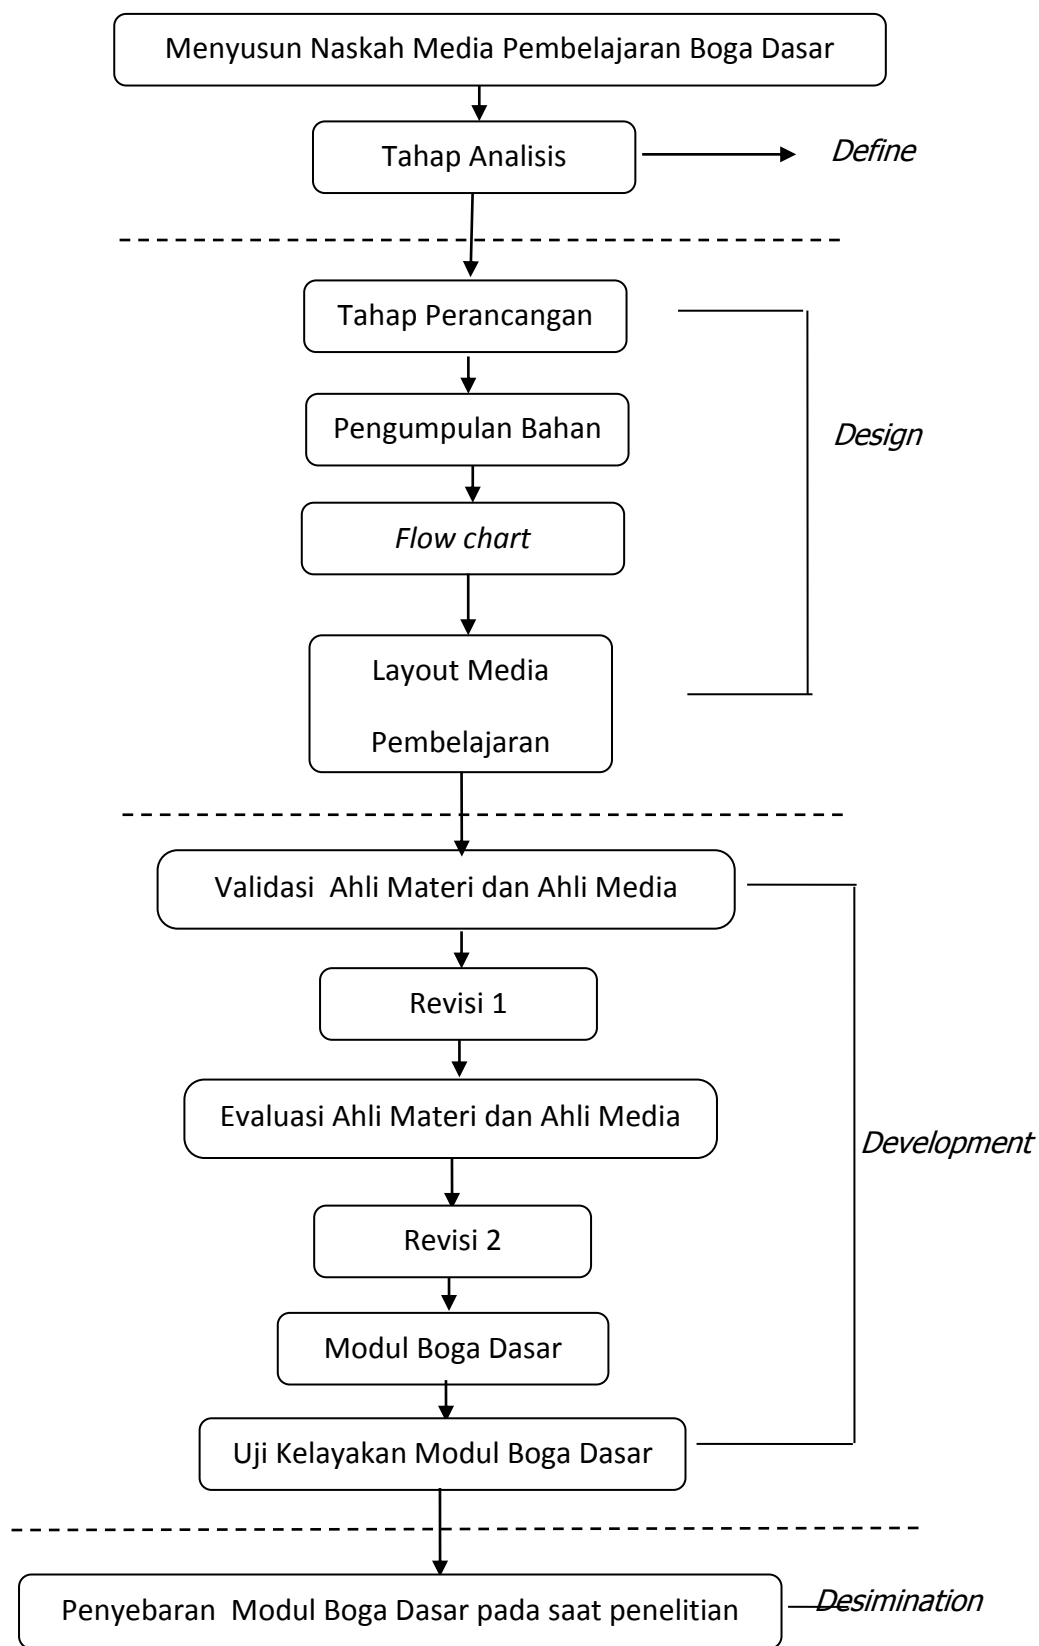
Menyusun Naskah Media Pembelajaran Boga Dasar

Tahap Analisis

Define

Tahap Perancangan

Pengumpulan Bahan

Flow chart

Layout Media Pembelajaran

Design

Validasi Ahli Materi dan Ahli Media

Revisi 1

Evaluasi Ahli Materi dan Ahli Media

Revisi 2

Modul Boga Dasar

Uji Kelayakan Modul Boga Dasar

Development

Penyebaran Modul Boga Dasar pada saat penelitian

Desimination